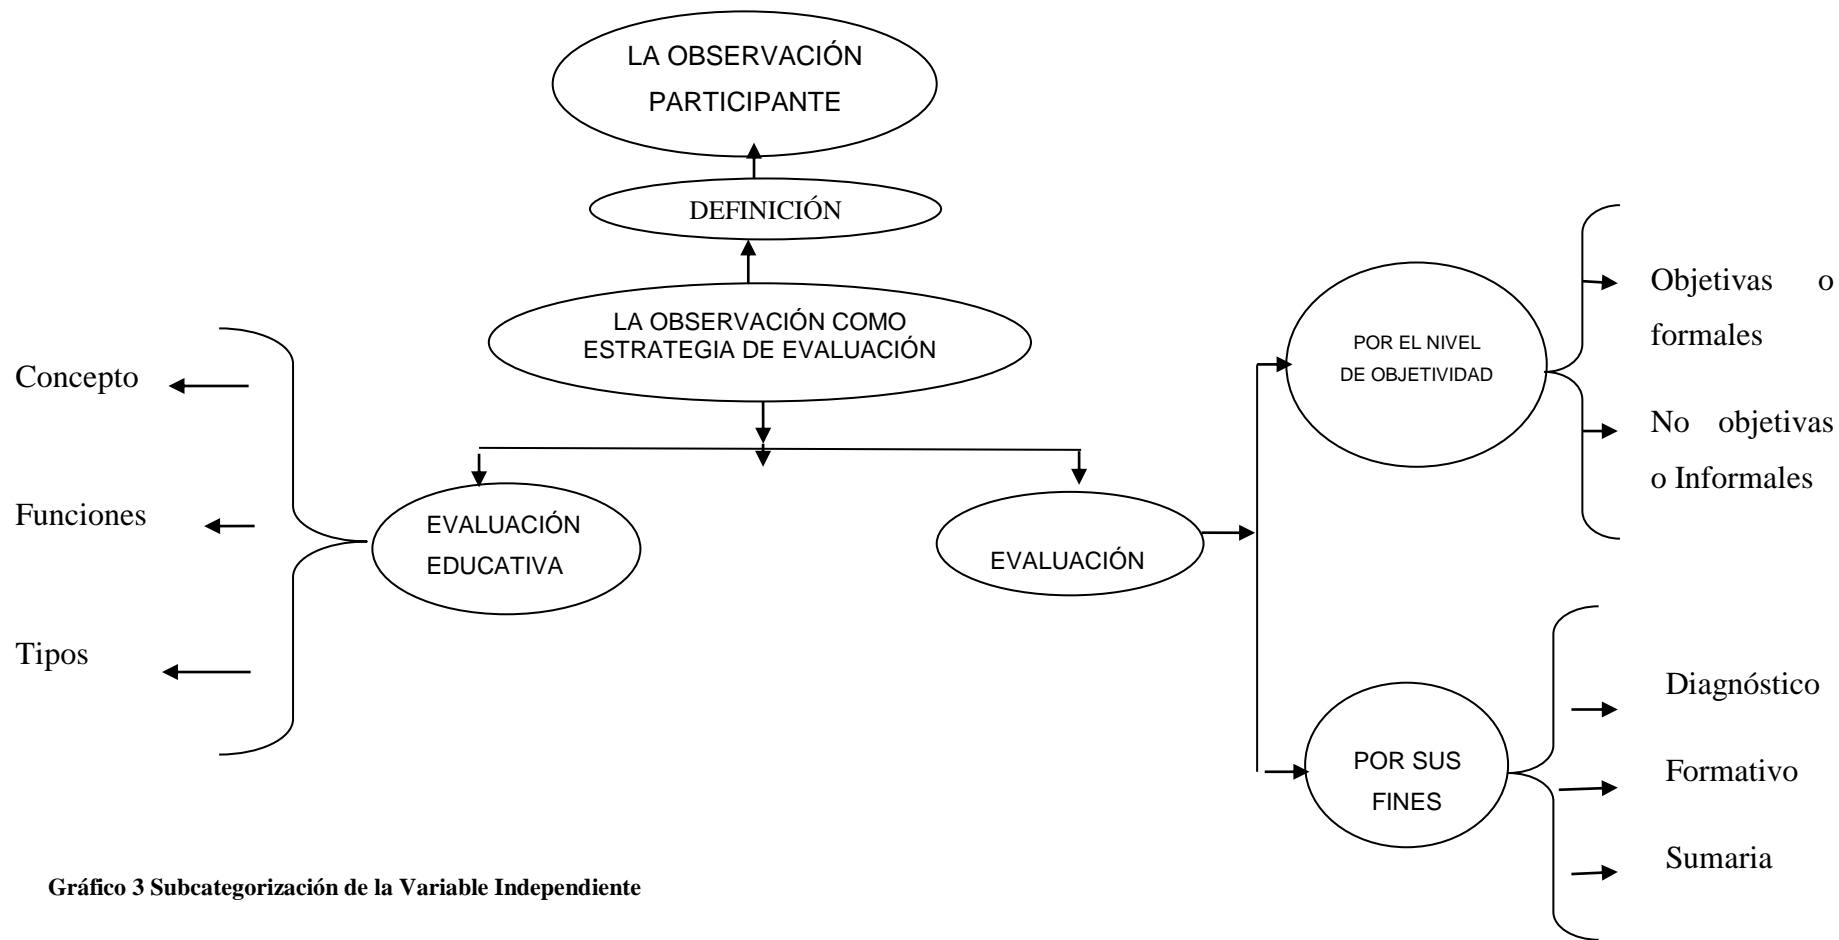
LA OBSERVACIÓN PARTICIPANTE

DEFINICIÓN

LA OBSERVACIÓN COMO ESTRATEGIA DE EVALUACIÓN

Concepto

Funciones

Tipos

EVALUACIÓN EDUCATIVA

EVALUACIÓN

POR EL NIVEL DE OBJETIVIDAD

Objetivas o formales

No objetivas o Informales

POR SUS FINES

Diagnóstico

Formativo

Sumaria

Gráfico 3 Subcategorización de la Variable Independiente